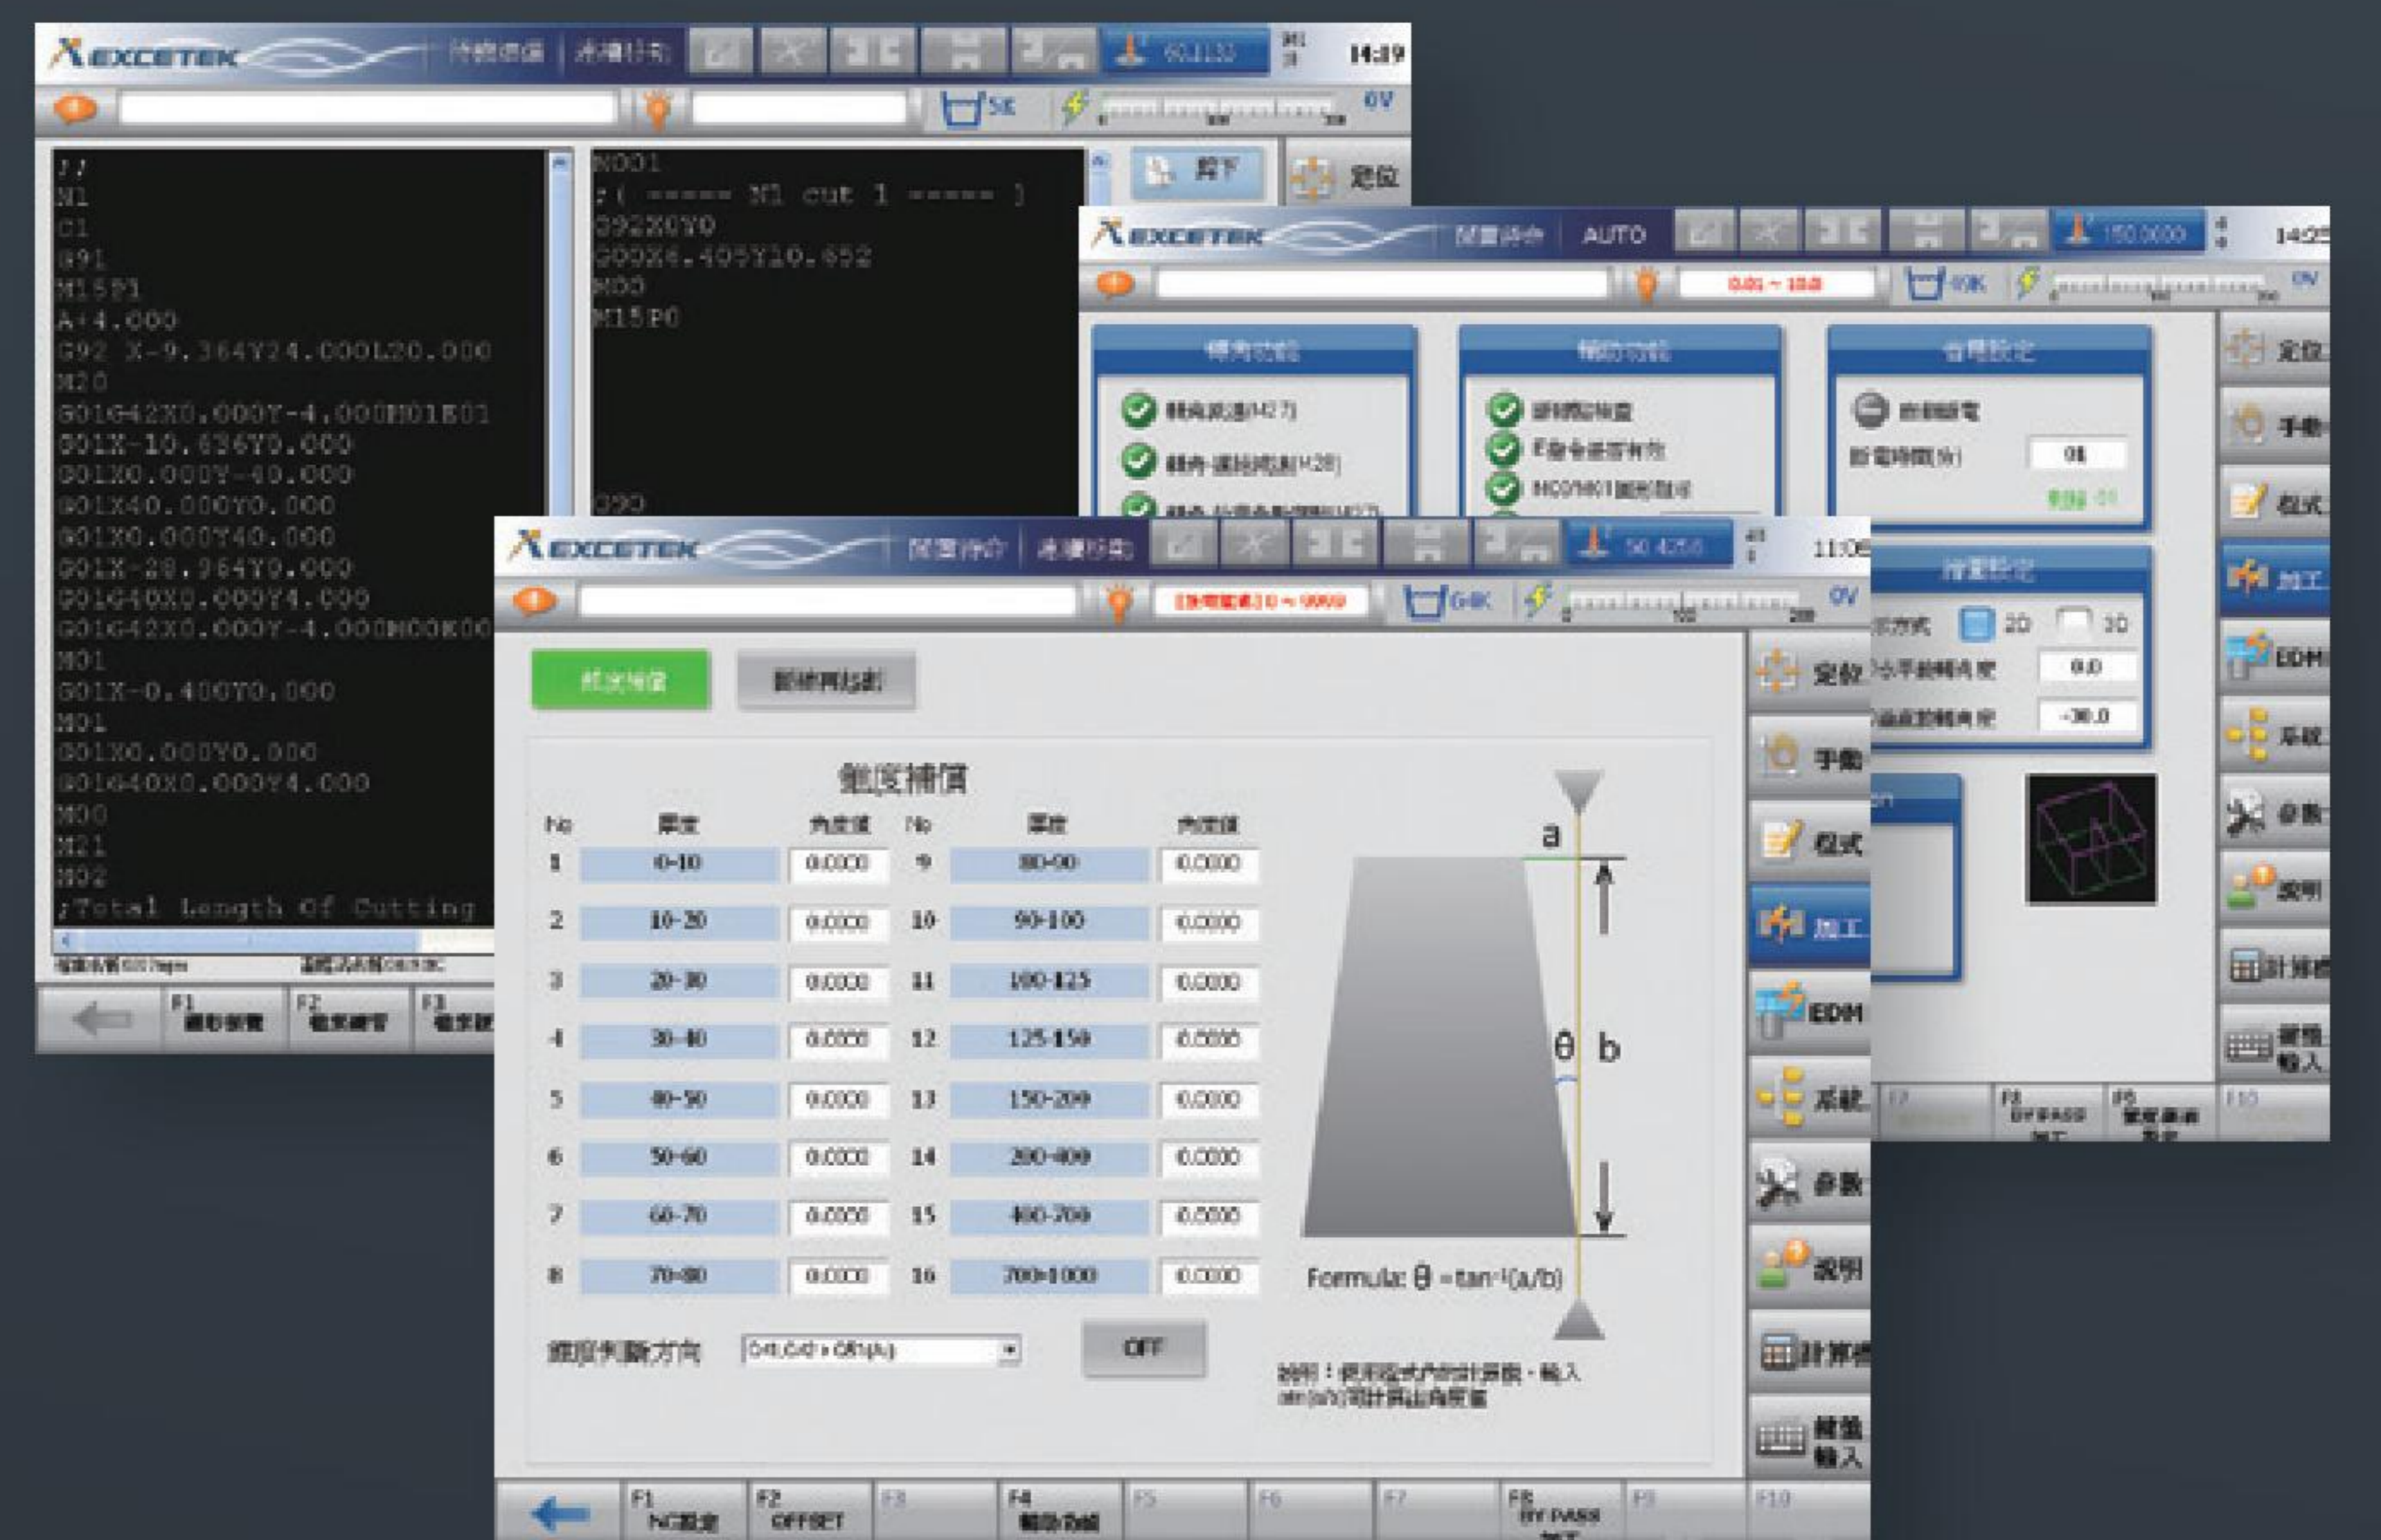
EXCETEK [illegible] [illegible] 90.1130 14:39

5K 0V

//
M1
C1
G91
M15P1
A+4.000
G92 X-9.364Y24.000L20.000
M20
G01G42X0.000Y-4.000M01E01
G01X-10.636Y0.000
G01X0.000Y-40.000
G01X40.000Y0.000
G01X0.000Y40.000
G01X-29.364Y0.000
G01G40X0.000Y4.000
G01G42X0.000Y-4.000M00K00
M01
G01X-0.400Y0.000
M01
G01X0.000Y0.000
G01G40X0.000Y4.000
M00
M21
M02
;Total Length Of Cutting

N001
;( ===== M1 cut 1 ===== )
G92X0Y0
G00X4.405Y10.452
M00
M15P0

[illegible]

定位

F1 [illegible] F2 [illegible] F3 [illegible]

EXCETEK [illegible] AUTO 150.0000 14:25

0V

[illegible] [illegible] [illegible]

定位 手動 程式 加工 EDM 系統 參數 說明 計算機 鍵盤輸入

2D 3D
0.0
-30.0

F8 BY PASS 加工 F10

EXCETEK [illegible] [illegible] 50.4250 11:08

0V

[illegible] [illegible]

錐度補償

| No | 厚度 | 角度值 | No | 厚度 | 角度值 |
|---|---|---|---|---|---|
| 1 | 0-10 | 0.0000 | 9 | 80-90 | 0.0000 |
| 2 | 10-20 | 0.0000 | 10 | 90-100 | 0.0000 |
| 3 | 20-30 | 0.0000 | 11 | 100-125 | 0.0000 |
| 4 | 30-40 | 0.0000 | 12 | 125-150 | 0.0000 |
| 5 | 40-50 | 0.0000 | 13 | 150-200 | 0.0000 |
| 6 | 50-60 | 0.0000 | 14 | 200-400 | 0.0000 |
| 7 | 60-70 | 0.0000 | 15 | 400-700 | 0.0000 |
| 8 | 70-80 | 0.0000 | 16 | 700-1000 | 0.0000 |

錐度判斷方向 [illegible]

OFF

a
θ b

Formula: $\theta = \tan^{-1}(a/b)$

說明：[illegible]

定位 手動 程式 加工 EDM 系統 參數 說明 計算機 鍵盤輸入

F1 NC設定 F2 OFFSET F3 F4 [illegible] F5 F6 F7 F8 BY PASS 加工 F9 F10